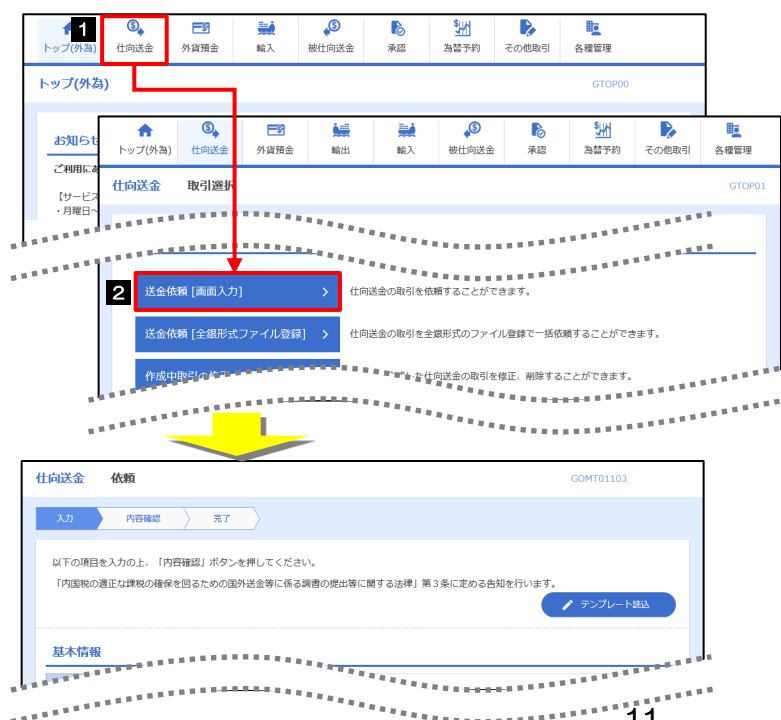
1
トップ(外為) 仕向送金 外貨預金 輸入 被仕向送金 承認 為替予約 その他取引 各種管理

トップ(外為)
GTOP00

お知らせ
ご利用にあ
【サービス
・月曜日へ

トップ(外為) 仕向送金 外貨預金 輸出 輸入 被仕向送金 承認 為替予約 その他取引 各種管理

仕向送金 取引選択
GTOP01

2 送金依頼 [画面入力] 仕向送金の取引を依頼することができます。

送金依頼 [全銀形式ファイル登録] 仕向送金の取引を全銀形式のファイル登録で一括依頼することができます。

作成中取引の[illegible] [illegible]た仕向送金の取引を修正、削除することができます。

仕向送金 依頼
GOMT01103

入力 内容確認 完了

以下の項目を入力の上、「内容確認」ボタンを押してください。
「内国税の適正な課税の確保を図るための国外送金等に係る調書の提出等に関する法律」第3条に定める告知を行います。

テンプレート読込

基本情報

11